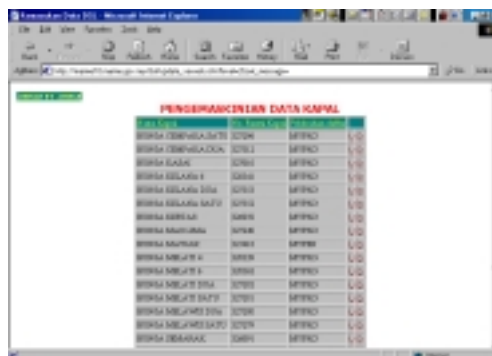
Kemaskini Data SIS - Microsoft Internet Explorer

File Edit View Favorites Tools Help

Back Forward Stop Refresh Home Search Favorites History Mail Print Edit Discuss

Address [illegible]

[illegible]

PENGEMASKINIAN DATA KAPAL

| Nama Kapal | No. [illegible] | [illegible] | |
|---|---|---|---|
| BUNGA CEMPAKA SATU | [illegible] | MTPKO | U/D |
| BUNGA CEMPAKA DUA | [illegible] | MTPKO | U/D |
| BUNGA KASAI | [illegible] | MTPKO | U/D |
| BUNGA KELANA 6 | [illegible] | MTPKO | U/D |
| BUNGA KELANA DUA | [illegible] | MTPKO | U/D |
| BUNGA KELANA SATU | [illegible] | MTPKO | U/D |
| BUNGA KENAS | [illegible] | MTPKO | U/D |
| BUNGA MAHSURI | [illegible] | MTPKO | U/D |
| BUNGA MAWAR | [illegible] | MTPKO | U/D |
| BUNGA MELATI 6 | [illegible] | MTPKO | U/D |
| BUNGA MELATI 5 | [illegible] | MTPKO | U/D |
| BUNGA MELATI DUA | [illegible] | MTPKO | U/D |
| BUNGA MELATI SATU | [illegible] | MTPKO | U/D |
| BUNGA MELAWIS DUA | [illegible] | MTPKO | U/D |
| BUNGA MELAWIS SATU | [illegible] | MTPKO | U/D |
| BUNGA SIBAHAN | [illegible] | MTPKO | U/D |